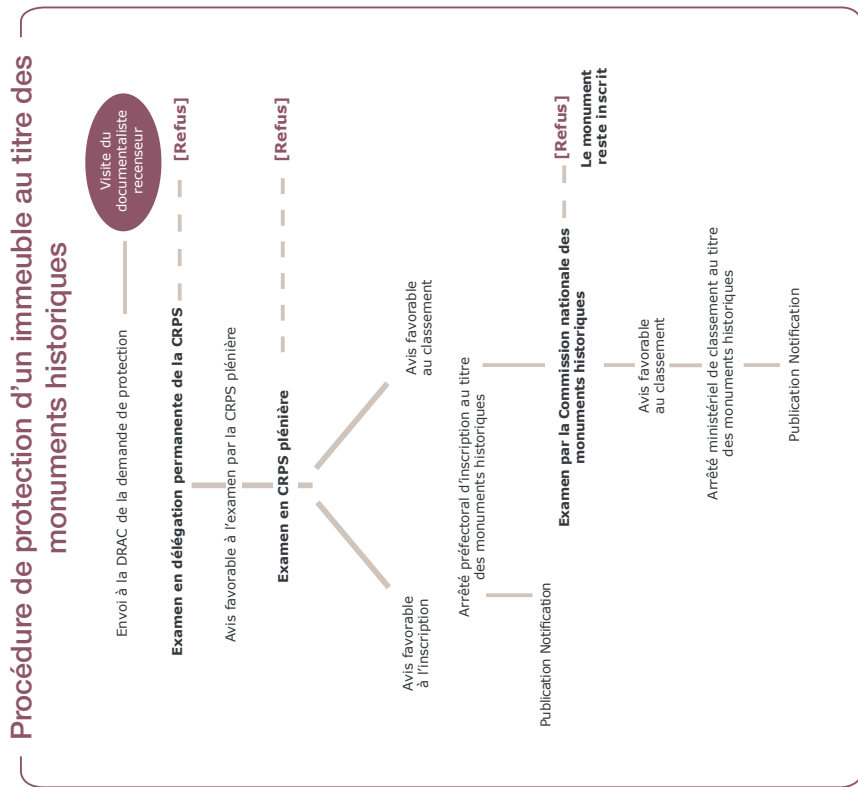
Procédure de protection d'un immeuble au titre des monuments historiques

Visite du documentaliste recenseur

Envoi à la DRAC de la demande de protection

[Refus]

Examen en délégation permanente de la CRPS

Avis favorable à l'examen par la CRPS plénière

[Refus]

Examen en CRPS plénière

Avis favorable au classement

Avis favorable à l'inscription

Arrêté préfectoral d'inscription au titre des monuments historiques

Publication Notification

Examen par la Commission nationale des monuments historiques

[Refus]

Le monument reste inscrit

Avis favorable au classement

Arrêté ministériel de classement au titre des monuments historiques

Publication Notification